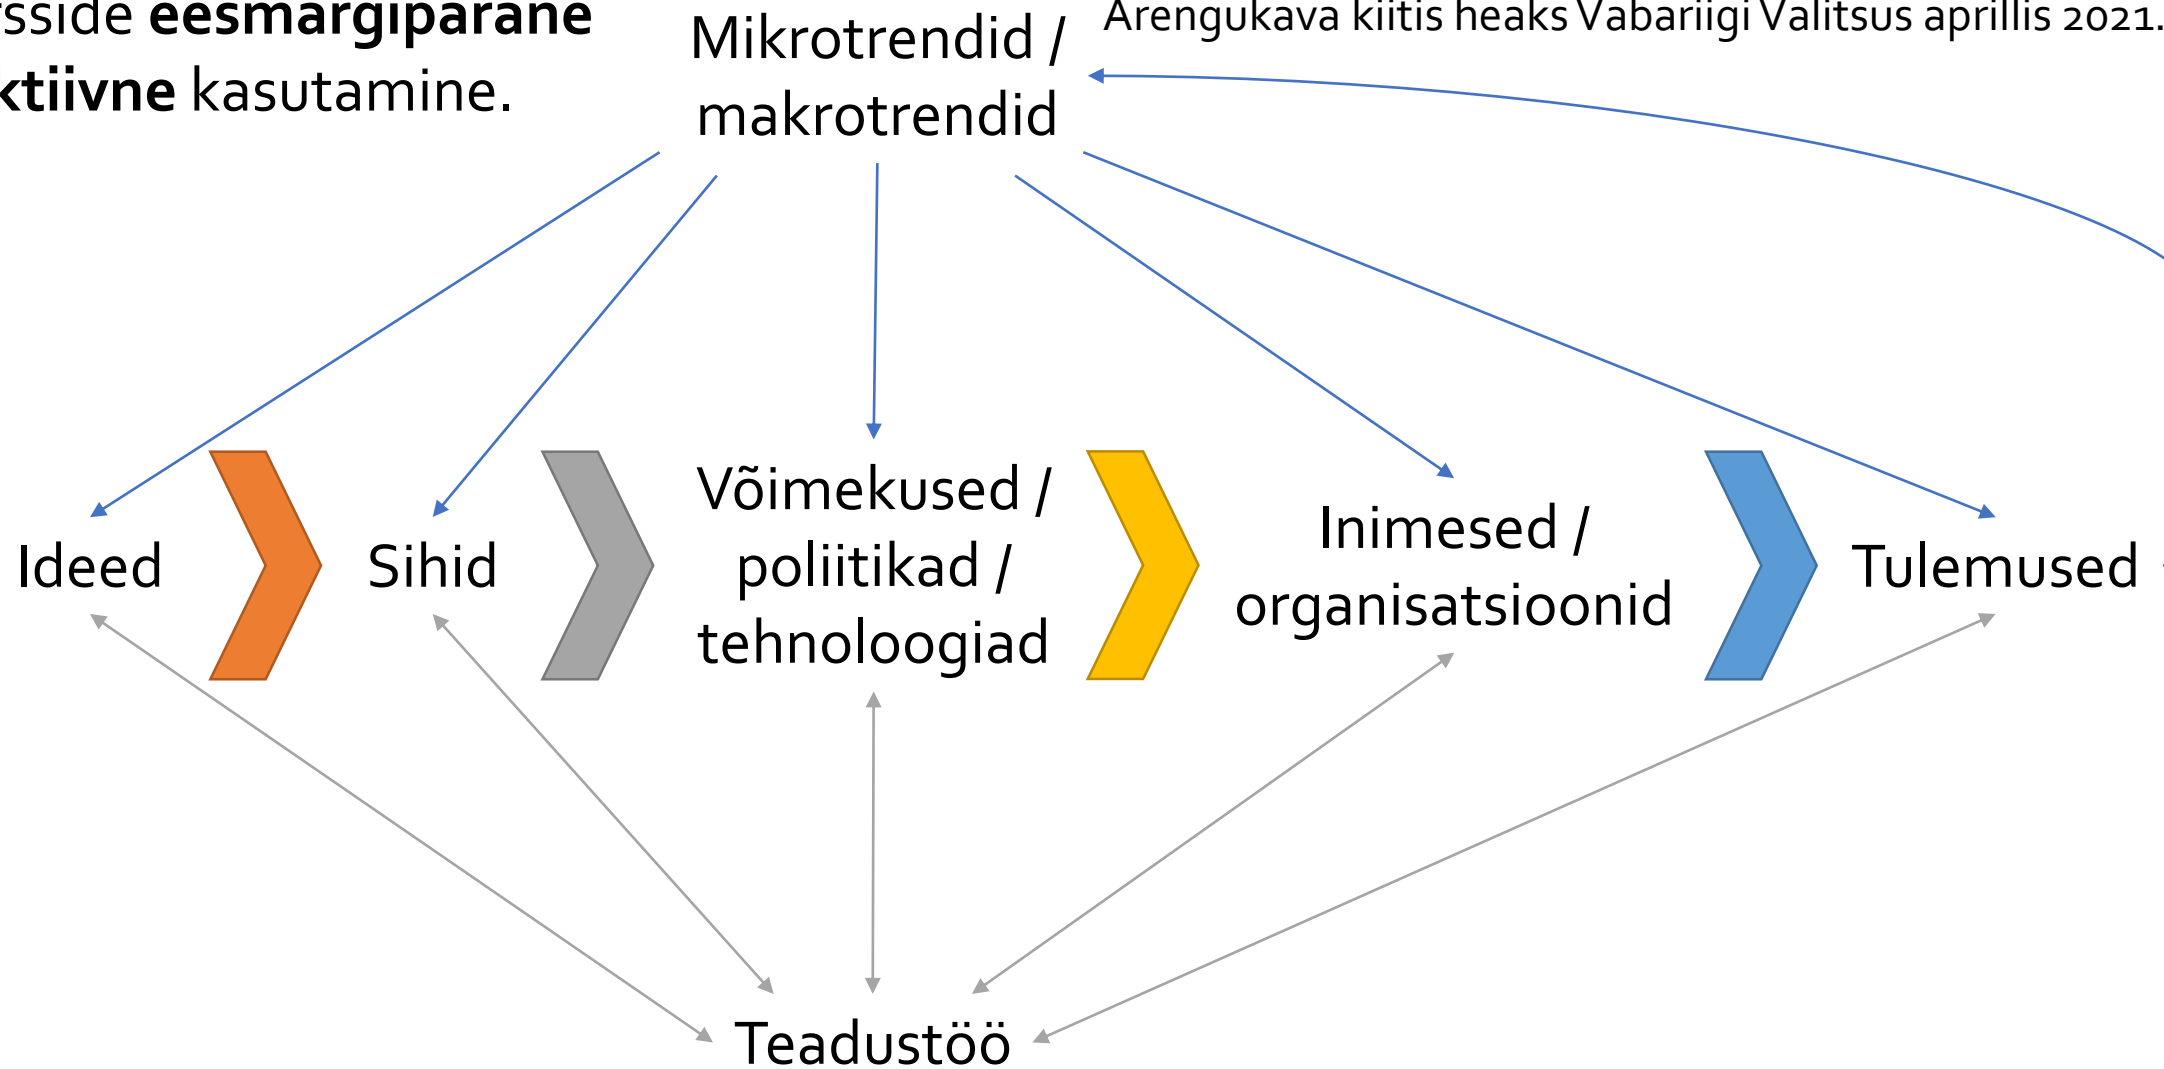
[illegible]sside **eesmärgipärane** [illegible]ktiivne kasutamine.

Mikrotrendid / makrotrendid

Arengukava kiitis heaks Vabariigi Valitsus aprillis 2021.

Ideed

Sihid

Võimekused / poliitikad / tehnoloogiad

Inimesed / organisatsioonid

Tulemused

Teadustöö